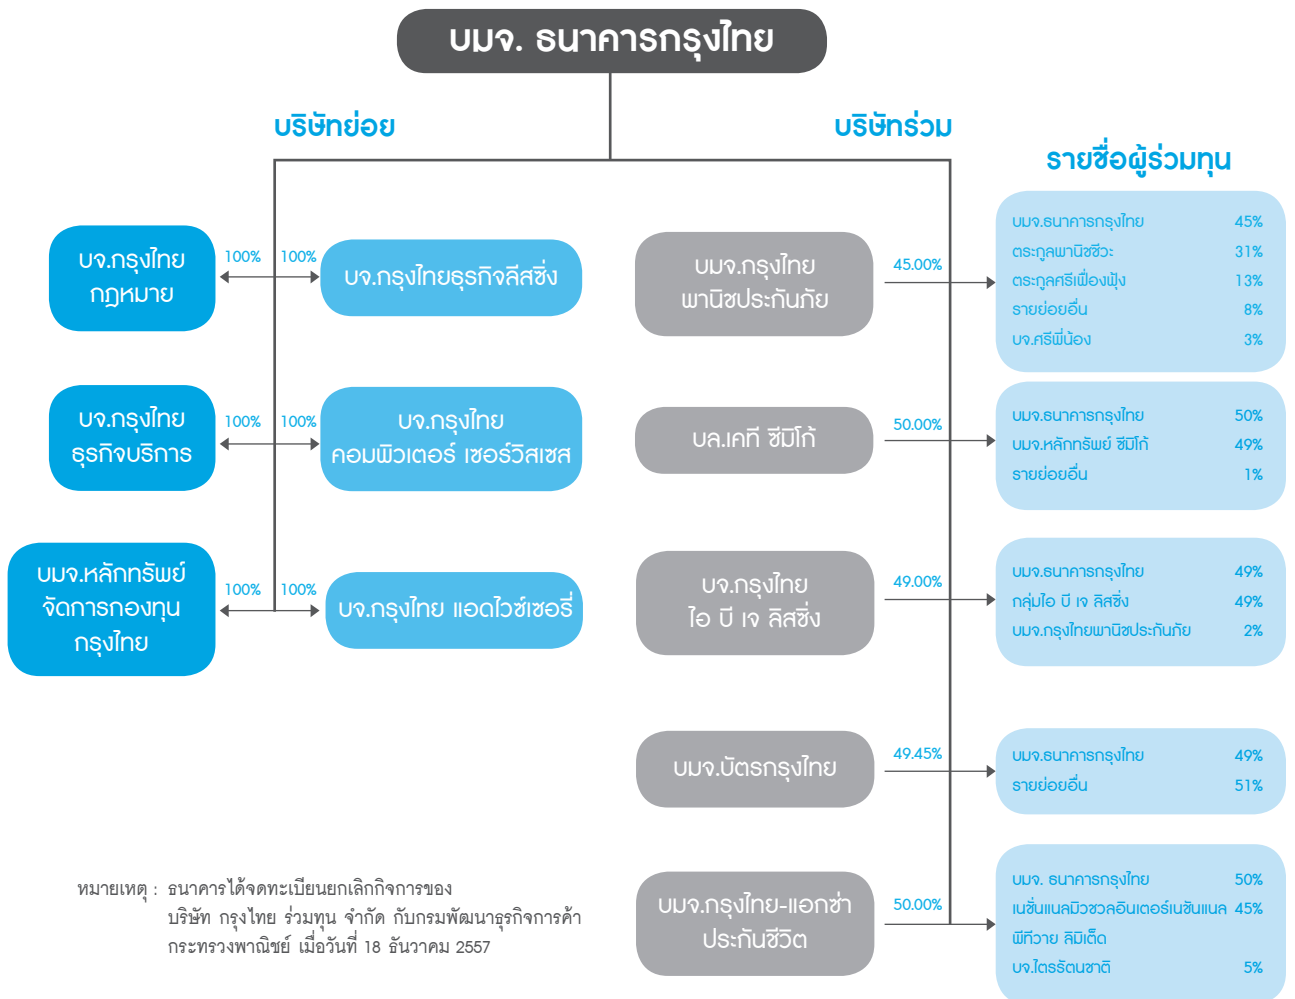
บมจ. ธนาคารกรุงไทย

บริษัทย่อย

บริษัทร่วม

รายชื่อผู้ร่วมทุน

บจ.กรุงไทยกฎหมาย

100%

100%

บจ.กรุงไทยธุรกิจลีสซิ่ง

บจ.กรุงไทยธุรกิจบริการ

100%

100%

บจ.กรุงไทย คอมพิวเตอร์ เซอร์วิสเซส

บมจ.หลักทรัพย์จัดการกองทุนกรุงไทย

100%

100%

บจ.กรุงไทย แอดไวซ์เซอรี่

บมจ.กรุงไทยพานิชประกันภัย

45.00%

| | |
|---|---|
| บมจ.ธนาคารกรุงไทย | 45% |
| ตระกูลพานิชชีวะ | 31% |
| ตระกูลศรีเฟื่องฟุ้ง | 13% |
| รายย่อยอื่น | 8% |
| บจ.ศรีพี่น้อง | 3% |

บล.เคที ซีมีโก้

50.00%

| | |
|---|---|
| บมจ.ธนาคารกรุงไทย | 50% |
| บมจ.หลักทรัพย์ ซีมีโก้ | 49% |
| รายย่อยอื่น | 1% |

บจ.กรุงไทย ไอ บี เจ ลิสซิ่ง

49.00%

| | |
|---|---|
| บมจ.ธนาคารกรุงไทย | 49% |
| กลุ่มไอ บี เจ ลิสซิ่ง | 49% |
| บมจ.กรุงไทยพานิชประกันภัย | 2% |

บมจ.บัตรกรุงไทย

49.45%

| | |
|---|---|
| บมจ.ธนาคารกรุงไทย | 49% |
| รายย่อยอื่น | 51% |

หมายเหตุ : ธนาคารได้จดทะเบียนยกเลิกกิจการของ บริษัท กรุงไทย ร่วมทุน จำกัด กับกรมพัฒนาธุรกิจการค้า กระทรวงพาณิชย์ เมื่อวันที่ 18 ธันวาคม 2557

บมจ.กรุงไทย-แอกซ่า ประกันชีวิต

50.00%

| | |
|---|---|
| บมจ. ธนาคารกรุงไทย | 50% |
| เนชั่นแนลมิวชวลอินเตอร์เนชั่นแนล พีทีวาย ลิมิเต็ด | 45% |
| บจ.ไตรรัตนชาติ | 5% |